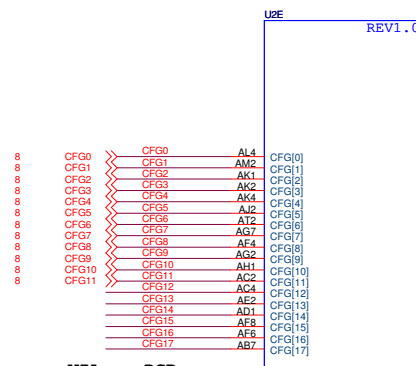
U2E

REV1.0

8 CFG0
8 CFG1
8 CFG2
8 CFG3
8 CFG4
8 CFG5
8 CFG6
8 CFG7
8 CFG8
8 CFG9
8 CFG10
8 CFG11

CFG0 AL4 CFG[0]
CFG1 AM2 CFG[1]
CFG2 AK1 CFG[2]
CFG3 AK2 CFG[3]
CFG4 AK4 CFG[4]
CFG5 AJ2 CFG[5]
CFG6 AT2 CFG[6]
CFG7 AG7 CFG[7]
CFG8 AF4 CFG[8]
CFG9 AG2 CFG[9]
CFG10 AH1 CFG[10]
CFG11 AC2 CFG[11]
CFG12 AC4 CFG[12]
CFG13 AE2 CFG[13]
CFG14 AD1 CFG[14]
CFG15 AF8 CFG[15]
CFG16 AF6 CFG[16]
CFG17 AB7 CFG[17]